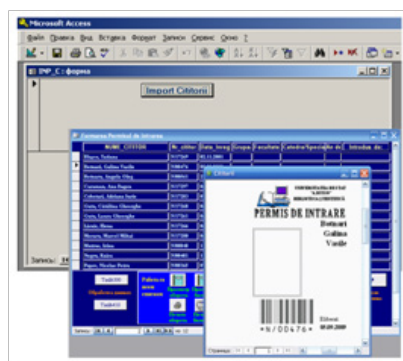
Microsoft Access

Файл Правка Вид Вставка Формат Записи Сервис Окно ?

IMP_C : форма

Import Cititori

Записи: 14

Formarea Permisul de intrare

| NUME_CITITOR | Nr_cititor | Data_inreg | Grupa | Facultate | Catedra/Specia | Nr_s | Introdus_de |
|---|---|---|---|---|---|---|---|
| Mogea, Svetlana | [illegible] | 01.11.2003 | | | | | |
| Botnari, Galina Vasile | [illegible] | | | | | | |
| Botnaru, Angela Oleg | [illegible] | | | | | | |
| Cucuzean, Ana Eugen | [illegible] | | | | | | |
| Cobzeaţă, Adriana Ion | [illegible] | | | | | | |
| Ilaşu, Cristina Gheorghe | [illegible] | | | | | | |
| Zaim, Leonte Gheorghe | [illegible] | | | | | | |
| Lăcaru, Elena | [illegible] | | | | | | |
| Bărcaru, Marcel Mihai | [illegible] | | | | | | |
| Mocanu, Irina | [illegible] | | | | | | |
| Negru, Raisa | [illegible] | | | | | | |
| Popov, Nicolae Petru | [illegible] | | | | | | |

Cititori

UNIVERSITATEA DE STAT "ALECU RUSSO" BIBLIOTECA ŞTIINŢIFICĂ

PERMIS DE INTRARE

Botnari
Galina
Vasile

*0/00476*

Eliberat:
08.09.2009

Записи: 14